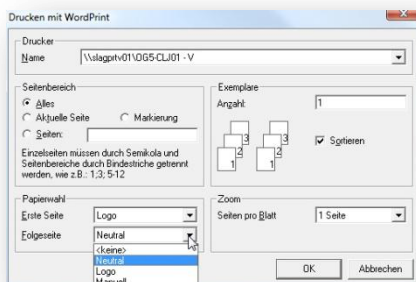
Drucken mit WordPrint

Drucker
Name \\slagprtv01\OG5-CLJ01 - V

Seitenbereich
Alles
Aktuelle Seite
Markierung
Seiten:
Einzelseiten müssen durch Semikola und Seitenbereiche durch Bindestriche getrennt werden, wie z.B.: 1;3; 5-12

Exemplare
Anzahl: 1
3 2 1 3 2 1
Sortieren

Papierwahl
Erste Seite Logo
Folgeseite Neutral
<keine>
Neutral
Logo
Manuell

Zoom
Seiten pro Blatt 1 Seite

OK
Abbrechen